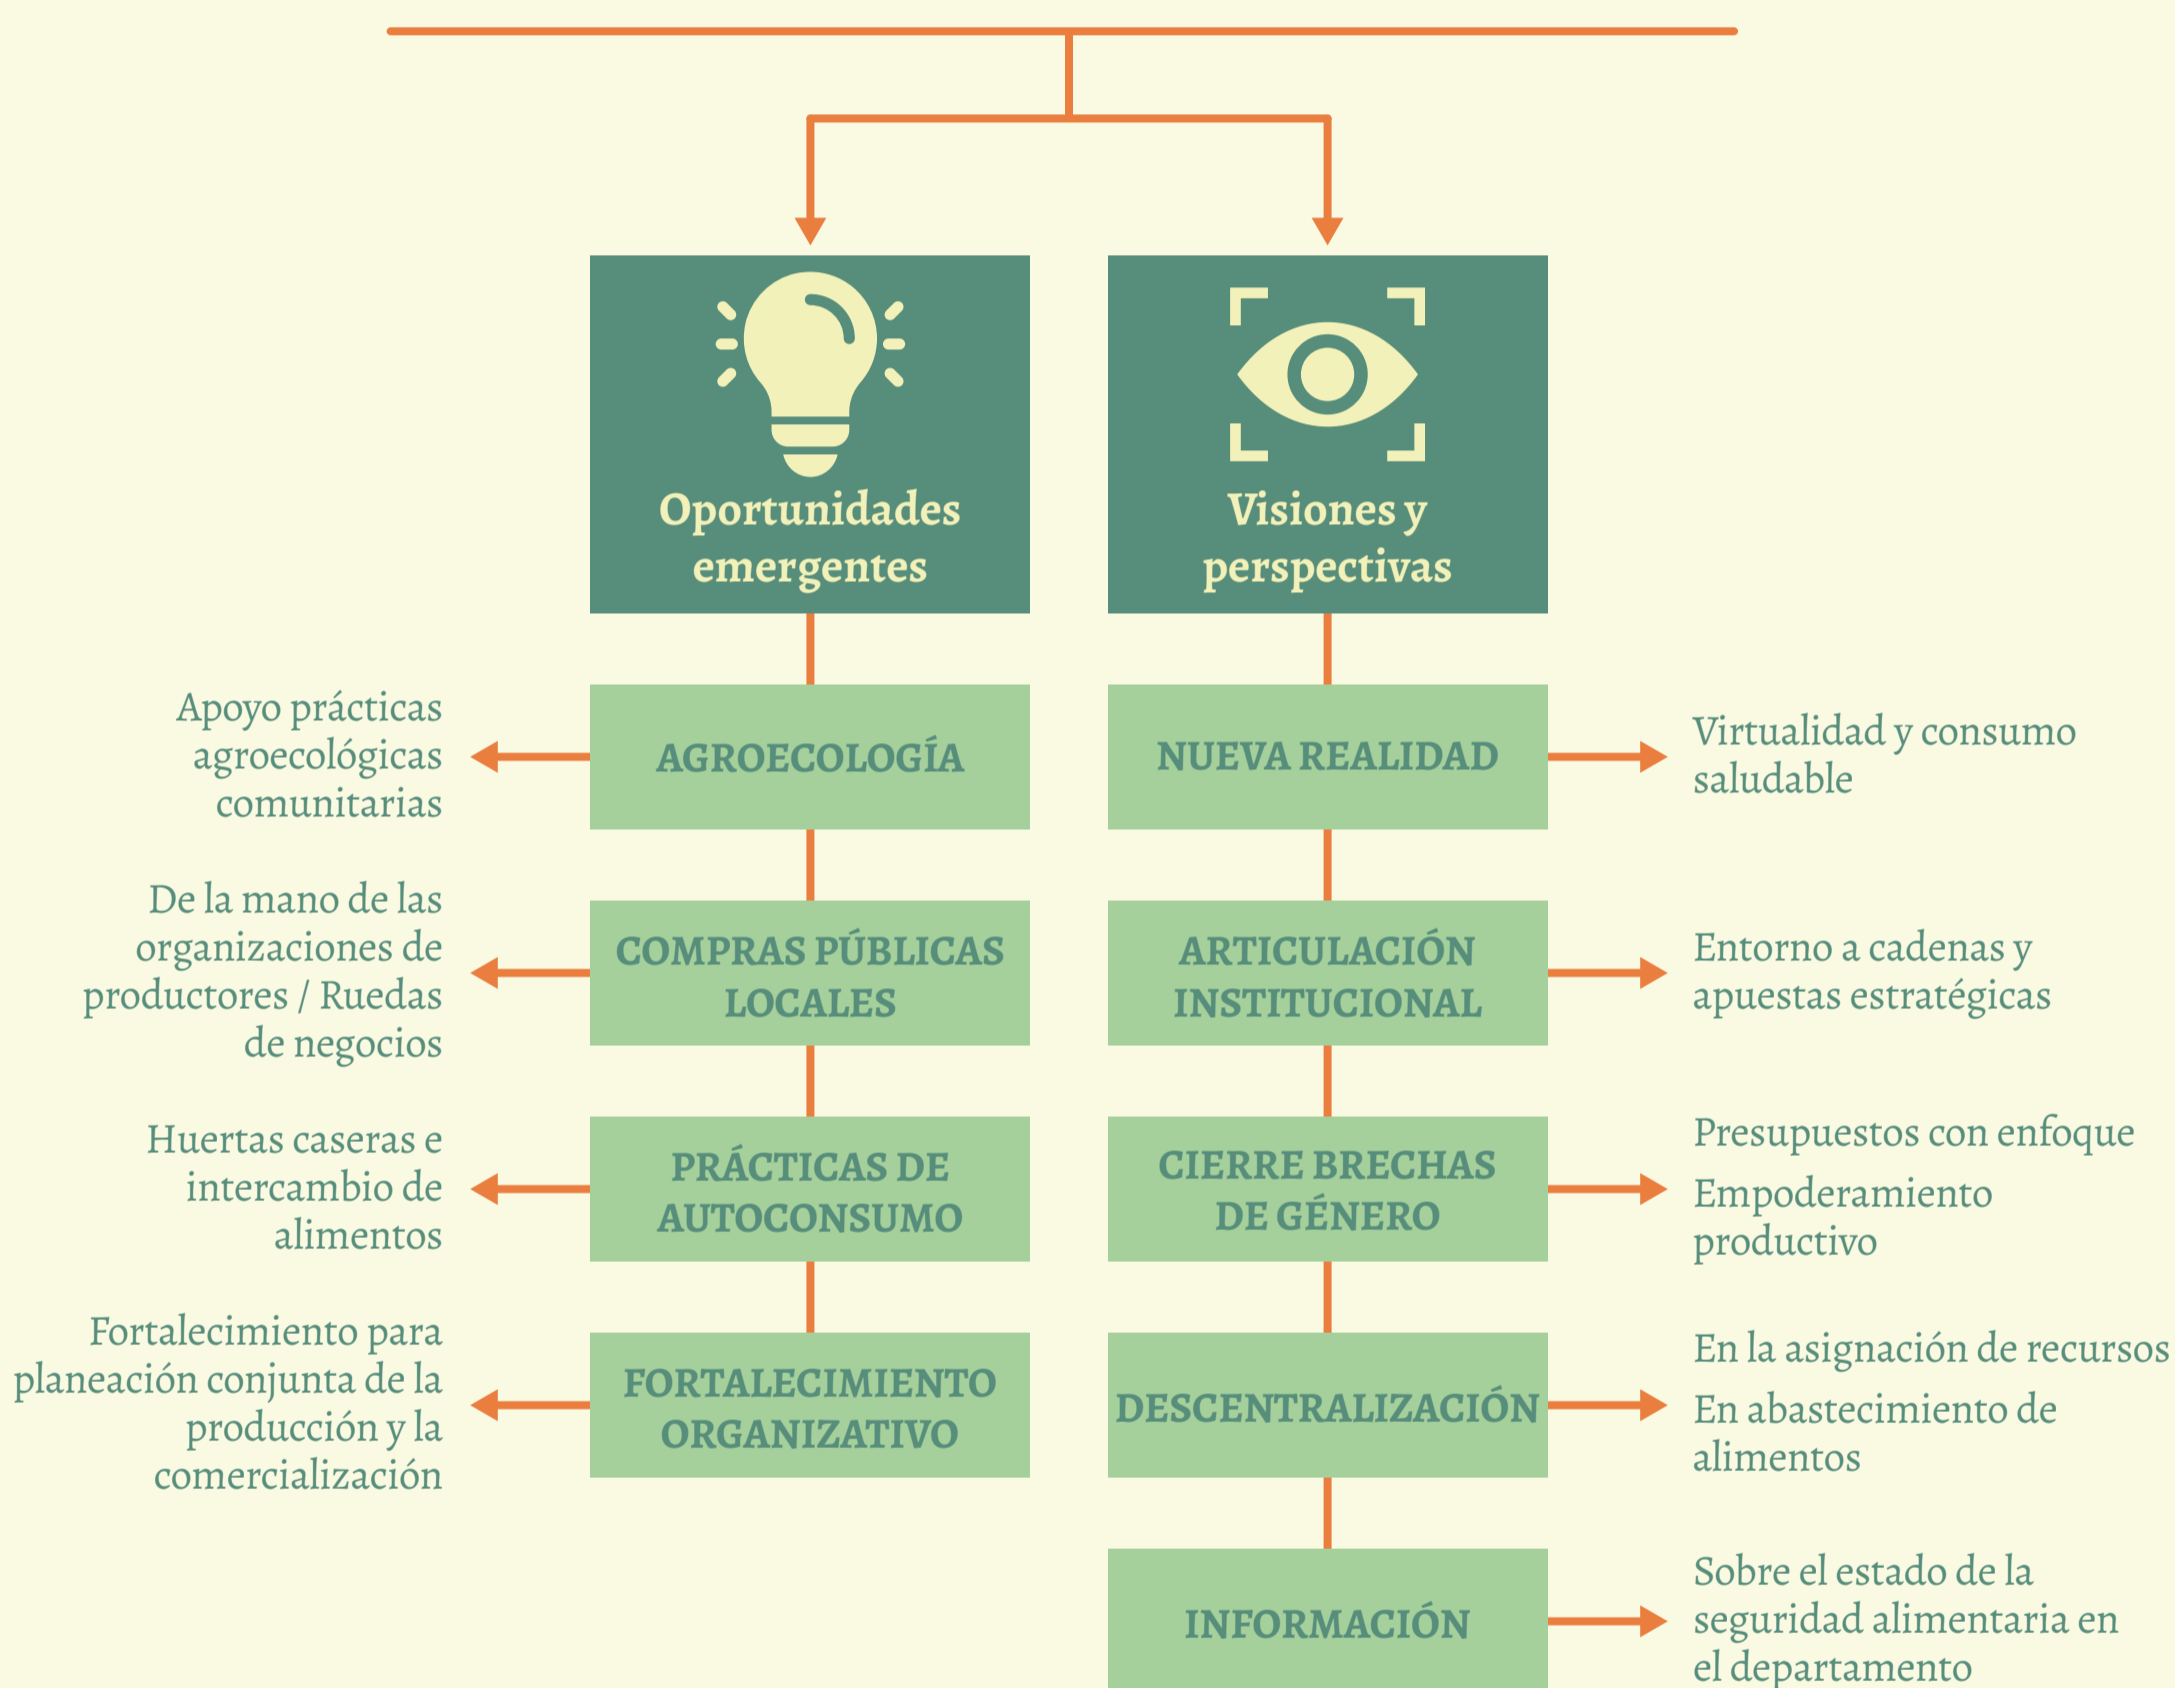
Oportunidades emergentes

AGROECOLOGÍA

Apoyo prácticas agroecológicas comunitarias

COMPRAS PÚBLICAS LOCALES

De la mano de las organizaciones de productores / Ruedas de negocios

PRÁCTICAS DE AUTOCONSUMO

Huertas caseras e intercambio de alimentos

FORTALECIMIENTO ORGANIZATIVO

Fortalecimiento para planeación conjunta de la producción y la comercialización

Visiones y perspectivas

NUEVA REALIDAD

Virtualidad y consumo saludable

ARTICULACIÓN INSTITUCIONAL

Entorno a cadenas y apuestas estratégicas

CIERRE BRECHAS DE GÉNERO

Presupuestos con enfoque

Empoderamiento productivo

DESCENTRALIZACIÓN

En la asignación de recursos

En abastecimiento de alimentos

INFORMACIÓN

Sobre el estado de la seguridad alimentaria en el departamento